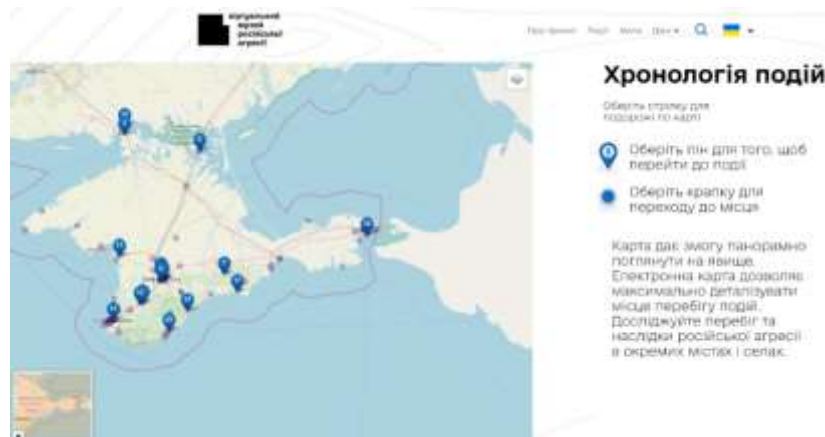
віртуальний музей російської агресії

Про проект Події Мапа Ще ▾

Хронологія подій

Оберіть стрілку для подорожі по карті

Оберіть пін для того, щоб перейти до події

Оберіть крапку для переходу до місця

Карта дає змогу панорамно поглянути на явище. Електронна карта дозволяє максимально деталізувати місце перебігу подій. Досліджуйте перебіг та наслідки російської агресії в окремих містах і селах.